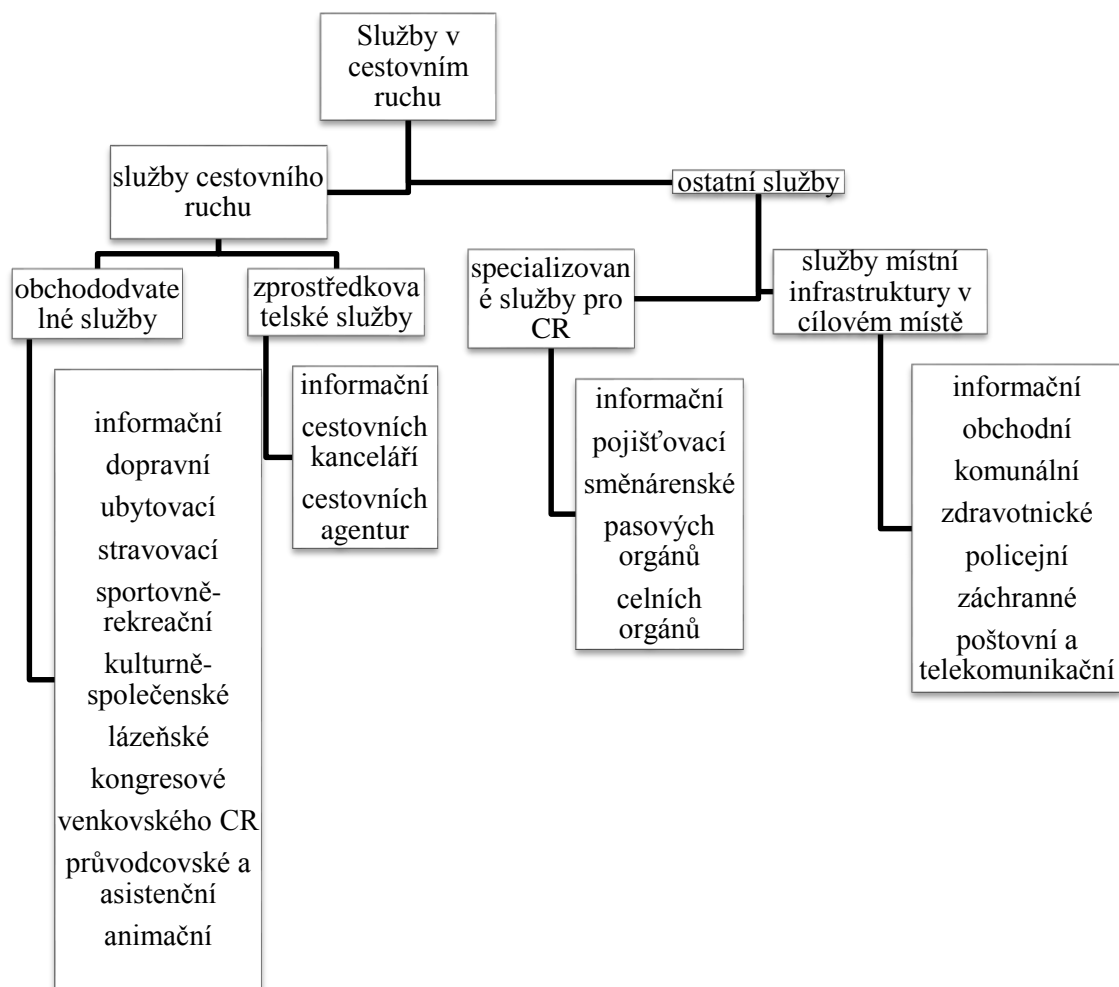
Služby v cestovním ruchu

služby cestovního ruchu

ostatní služby

obchododvatelné služby

zprostředkovatelské služby

specializované služby pro CR

služby místní infrastruktury v cílovém místě

informační
dopravní
ubytovací
stravovací
sportovně-rekreační
kulturně-společenské
lázeňské
kongresové
venkovského CR
průvodcovské a asistenční
animační

informační
cestovních kanceláří
cestovních agentur

informační
pojišťovací
směnárenské
pasových orgánů
celních orgánů

informační
obchodní
komunální
zdravotnické
policejní
záchranné
poštovní a telekomunikační